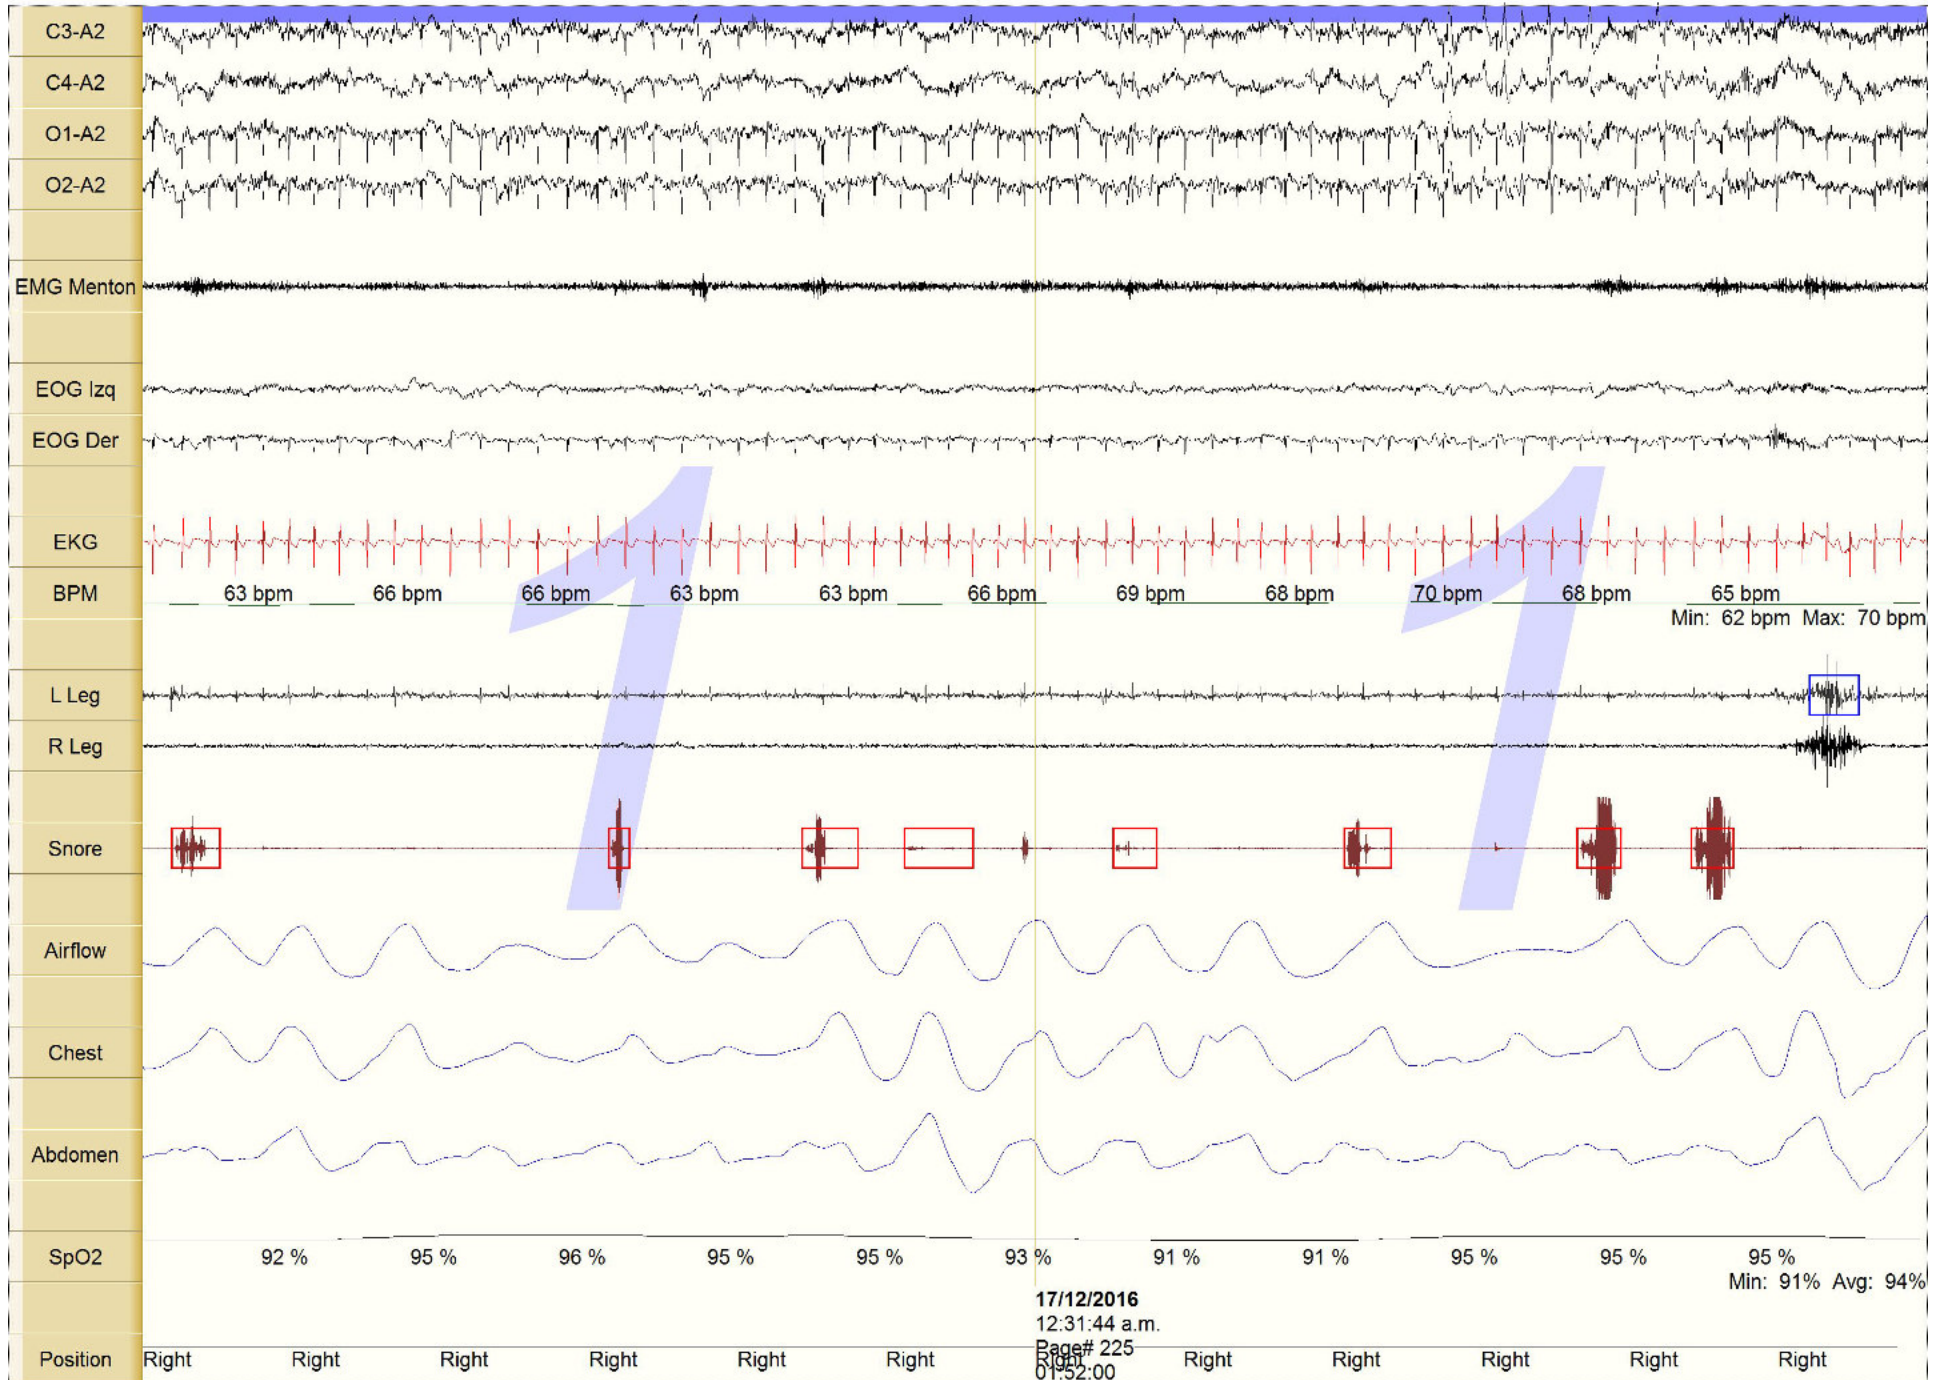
C3-A2
C4-A2
O1-A2
O2-A2
EMG Menton
EOG Izq
EOG Der
EKG
BPM
L Leg
R Leg
Snore
Airflow
Chest
Abdomen
SpO2
Position

1 1

63 bpm 66 bpm 66 bpm 63 bpm 63 bpm 66 bpm 69 bpm 68 bpm 70 bpm 68 bpm 65 bpm
Min: 62 bpm Max: 70 bpm

92 % 95 % 96 % 95 % 95 % 93 % 91 % 91 % 95 % 95 % 95 %
Min: 91% Avg: 94%

17/12/2016
12:31:44 a.m.
Page# 225
01:52:00

Right Right Right Right Right Right Right Right Right Right Right Right Right